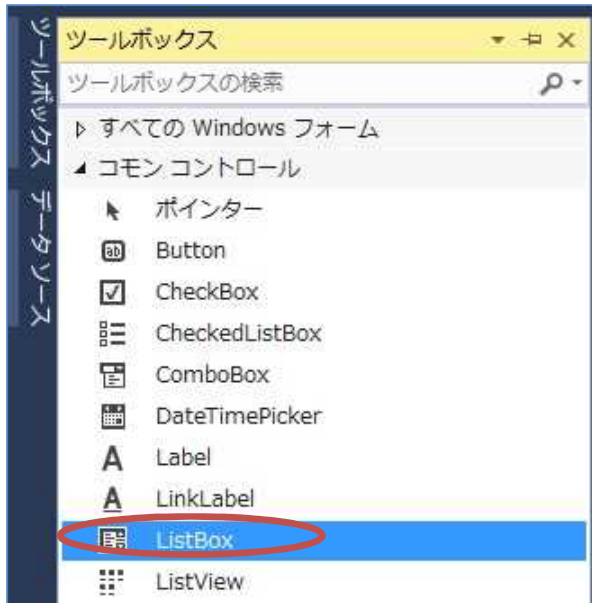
ツールボックス
データソース

ツールボックス

ツールボックスの検索

▷ すべての Windows フォーム
◢ コモン コントロール
ポインター
Button
CheckBox
CheckedListBox
ComboBox
DateTimePicker
Label
LinkLabel
ListBox
ListView